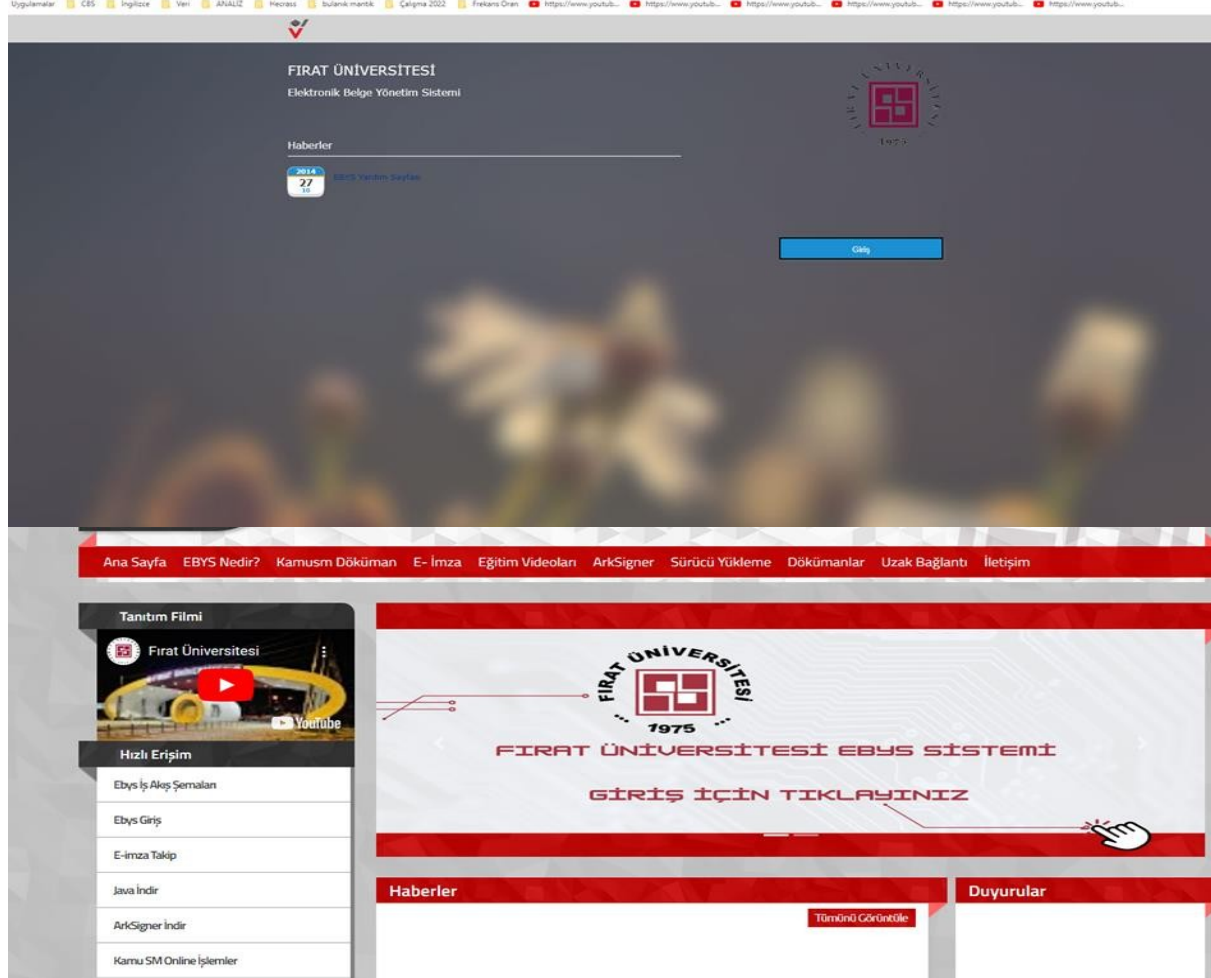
Uygulamalar CBS İngilizce Veri ANALİZ Hecrass bulanık mantık Çalışma 2022 Frekans Oran https://www.youtub... https://www.youtub... https://www.youtub... https://www.youtub... https://www.youtub... https://www.youtub...

FIRAT ÜNİVERSİTESİ
Elektronik Belge Yönetim Sistemi

Haberler

2014
27
10
EBYS Yardım Sayfası

1975

Giriş

Ana Sayfa EBYS Nedir? Kamusm Döküman E- İmza Eğitim Videoları ArkSigner Sürücü Yükleme Dökümanlar Uzak Bağlantı İletişim

Tanıtım Filmi
Fırat Üniversitesi
YouTube

Hızlı Erişim
Ebys İş Akış Şemaları
Ebys Giriş
E-imza Takip
Java İndir
ArkSigner İndir
Kamu SM Online İşlemler

FIRAT ÜNİVERSİTESİ
1975
FIRAT ÜNİVERSİTESİ EBYS SİSTEMİ
GİRİŞ İÇİN TIKLAYINIZ

Haberler
Tümünü Görüntüle

Duyurular